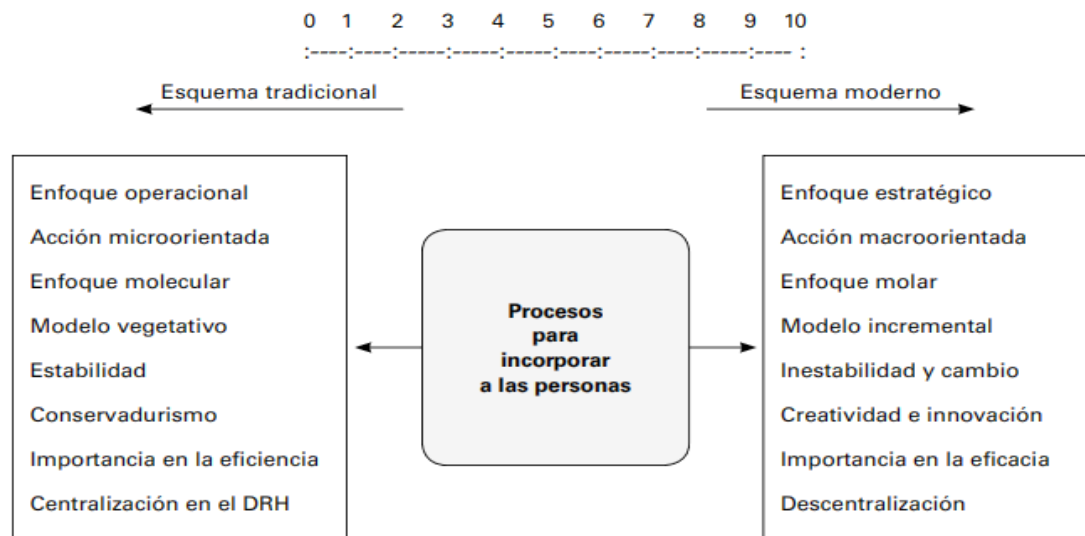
0 1 2 3 4 5 6 7 8 9 10
:----:----:-----:-----:-----:----:-----:----:-----:---- :

Esquema tradicional

Esquema moderno

Enfoque operacional
Acción microorientada
Enfoque molecular
Modelo vegetativo
Estabilidad
Conservadurismo
Importancia en la eficiencia
Centralización en el DRH

Procesos para incorporar a las personas

Enfoque estratégico
Acción macroorientada
Enfoque molar
Modelo incremental
Inestabilidad y cambio
Creatividad e innovación
Importancia en la eficacia
Descentralización